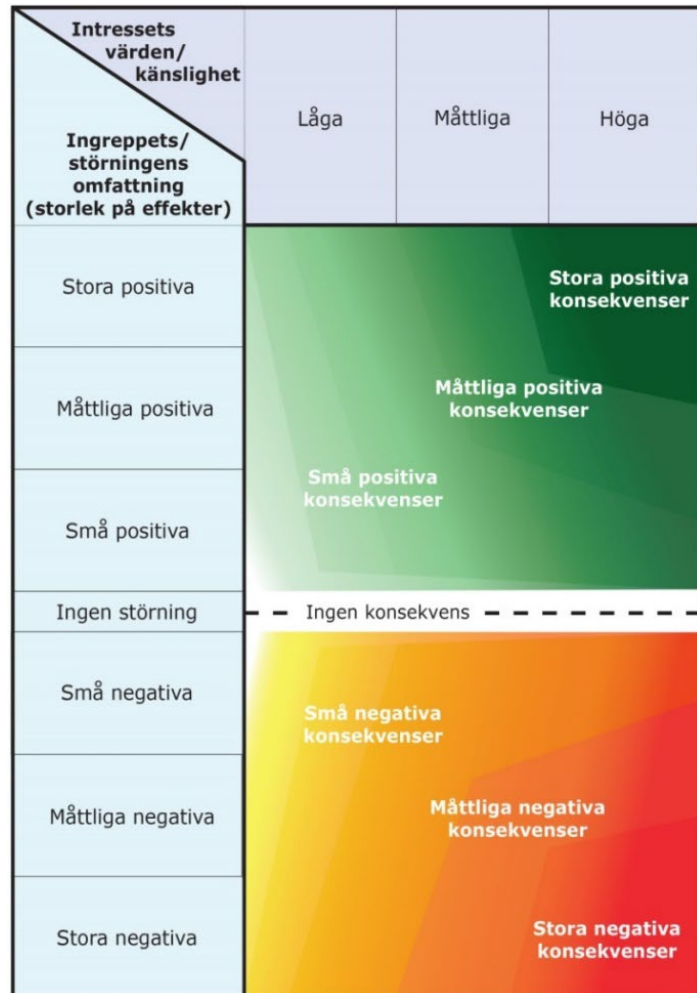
Intressets värden/ känslighet

Ingreppets/ störningens omfattning (storlek på effekter)

Låga

Måttliga

Höga

Stora positiva

Måttliga positiva

Små positiva

Ingen störning

Små negativa

Måttliga negativa

Stora negativa

Stora positiva konsekvenser

Måttliga positiva konsekvenser

Små positiva konsekvenser

Ingen konsekvens

Små negativa konsekvenser

Måttliga negativa konsekvenser

Stora negativa konsekvenser